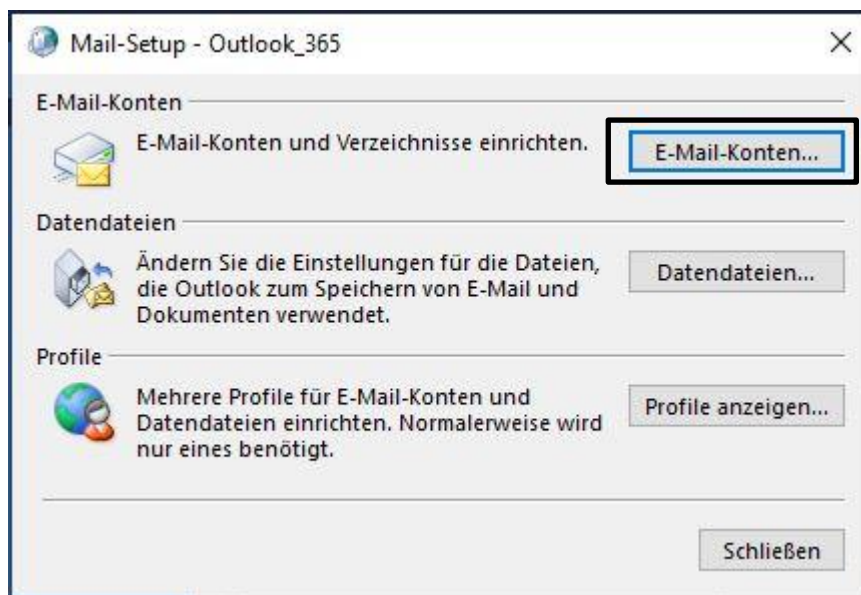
Mail-Setup - Outlook_365

×

E-Mail-Konten

E-Mail-Konten und Verzeichnisse einrichten.

E-Mail-Konten...

Datendateien

Ändern Sie die Einstellungen für die Dateien, die Outlook zum Speichern von E-Mail und Dokumenten verwendet.

Datendateien...

Profile

Mehrere Profile für E-Mail-Konten und Datendateien einrichten. Normalerweise wird nur eines benötigt.

Profile anzeigen...

Schließen